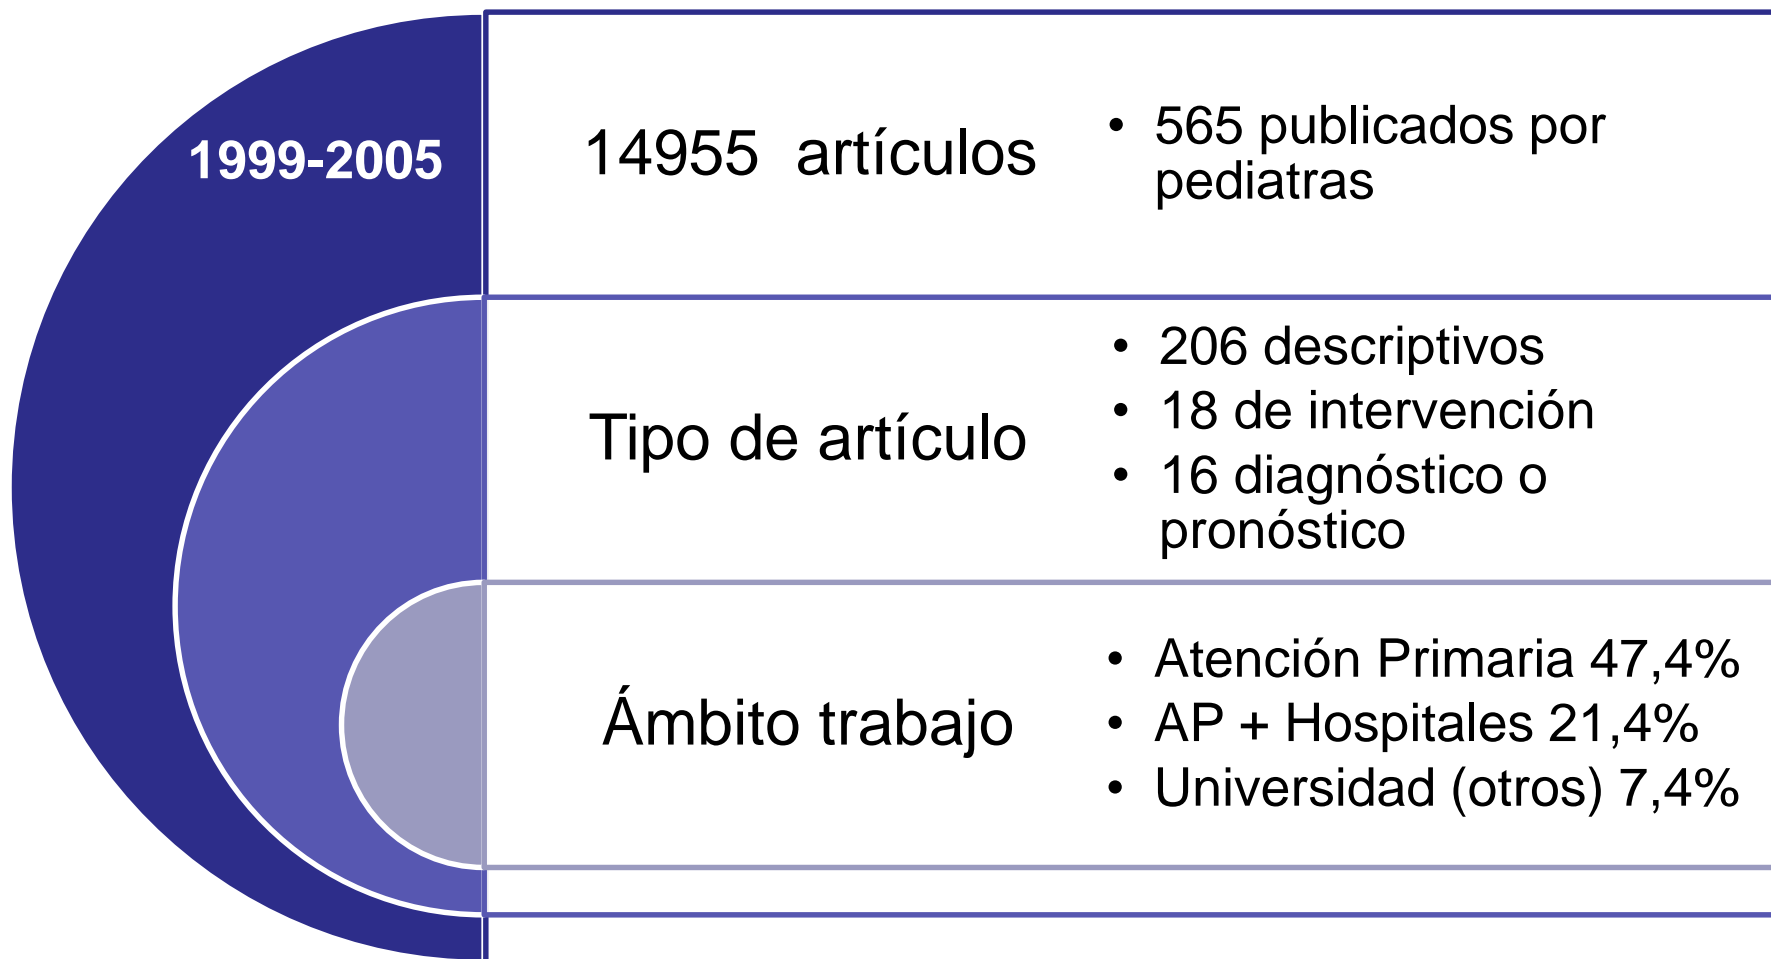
1999-2005

14955 artículos

• 565 publicados por pediatras

Tipo de artículo

• 206 descriptivos
• 18 de intervención
• 16 diagnóstico o pronóstico

Ámbito trabajo

• Atención Primaria 47,4%
• AP + Hospitales 21,4%
• Universidad (otros) 7,4%